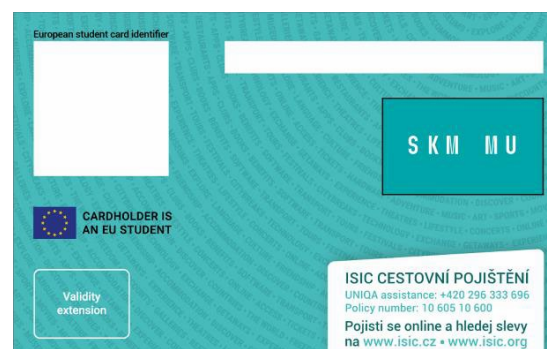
European student card identifier

SKM MU

CARDHOLDER IS AN EU STUDENT

Validity extension

ISIC CESTOVNÍ POJIŠTĚNÍ
UNIQA assistance: +420 296 333 696
Policy number: 10 605 10 600
Pojisti se online a hledej slevy na www.isic.cz • www.isic.org